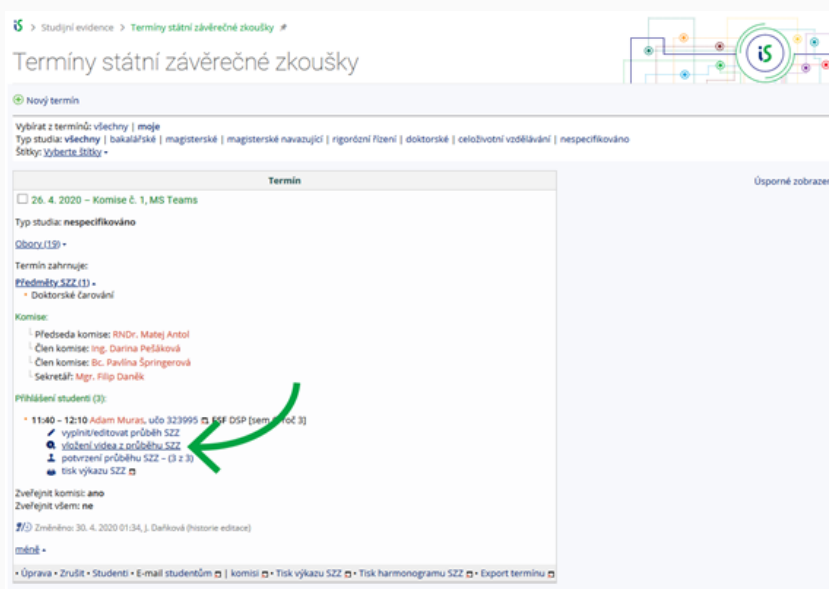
iS > Studijní evidence > Termíny státní závěrečné zkoušky

Termíny státní závěrečné zkoušky

iS

Nový termín

Vybírat z termínů: všechny | moje
Typ studia: všechny | bakalářské | magisterské | magisterské navazující | rigorózní řízení | doktorské | celoživotní vzdělávání | nespecifikováno
Štítky: Vyberte štítky

| Termín |
|---|

Úsporné zobrazen

26. 4. 2020 – Komise č. 1, MS Teams

Typ studia: nespecifikováno

Obory (19)

Termín zahrnuje:

Předměty SZZ (1)
• Doktorské čarování

Komise:
Předseda komise: RNDr. Matej Antol
Člen komise: Ing. Darina Pešáková
Člen komise: Bc. Pavlína Špringerová
Sekretář: Mgr. Filip Daněk

Přihlášení studenti (3):

• 11:40 – 12:10 Adam Muras, učo 323995 FSF DSP [sem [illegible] roč 3]
vyplnit/editovat průběh SZZ
vložení videa z průběhu SZZ
potvrzení průběhu SZZ – (3 z 3)
tisk výkazu SZZ

Zveřejnit komisi: ano
Zveřejnit všem: ne

Změněno: 30. 4. 2020 01:34, J. Daňková (historie editace)

méně

• Úprava • Zrušit • Studenti • E-mail studentům | komisi • Tisk výkazu SZZ • Tisk harmonogramu SZZ • Export termínu